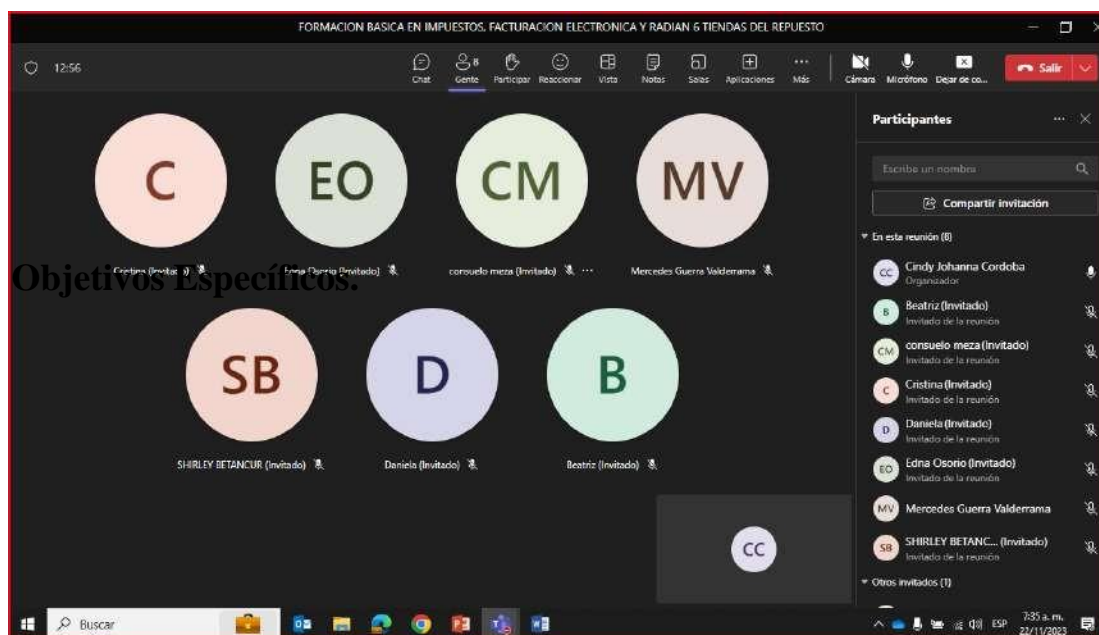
FORMACION BASICA EN IMPUESTOS, FACTURACION ELECTRONICA Y RADIAN 6 TIENDAS DEL REPUESTO

12:56

Chat Gente 8 Participar Reaccionar Vista Notas Salas Aplicaciones Más Cámara Micrófono Dejar de co... Salir

C EO CM MV

Cristina (Invitado) Edna Osorio (Invitado) consuelo meza (Invitado) Mercedes Guerra Valderrama

Objetivos Específicos:

SB D B

SHIRLEY BETANCUR (Invitado) Daniela (Invitado) Beatriz (Invitado)

CC

Participantes

Escribe un nombre

Compartir invitación

En esta reunión (8)

CC Cindy Johanna Cordoba
Organizador

B Beatriz (Invitado)
Invitado de la reunión

CM consuelo meza (Invitado)
Invitado de la reunión

C Cristina (Invitado)
Invitado de la reunión

D Daniela (Invitado)
Invitado de la reunión

EO Edna Osorio (Invitado)
Invitado de la reunión

MV Mercedes Guerra Valderrama

SB SHIRLEY BETANC... (Invitado)
Invitado de la reunión

Otros invitados (1)

Buscar

ESP 7:35 a. m. 22/11/2023